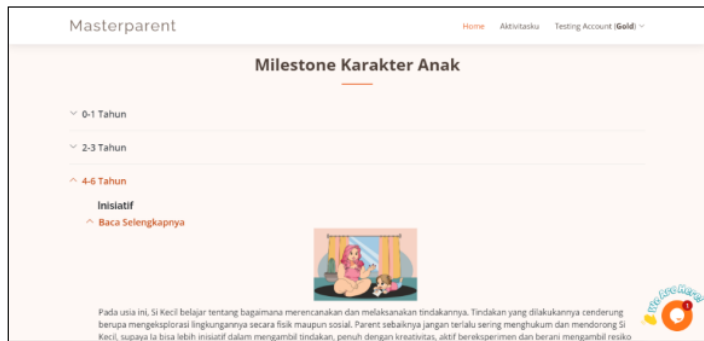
Masterparent

Home Aktivitasku Testing Account (Gold)

Milestone Karakter Anak

0-1 Tahun

2-3 Tahun

4-6 Tahun

Inisiatif

Baca Selengkapnya

Pada usia ini, Si Kecil belajar tentang bagaimana merencanakan dan melaksanakan tindakannya. Tindakan yang dilakukannya cenderung berupa mengeksplorasi lingkungannya secara fisik maupun sosial. Parent sebaiknya jangan terlalu sering menghukum dan mendorong Si Kecil, supaya ia bisa lebih inisiatif dalam mengambil tindakan, penuh dengan kreativitas, aktif bereksperimen dan berani mengambil resiko

We Are Here!

1